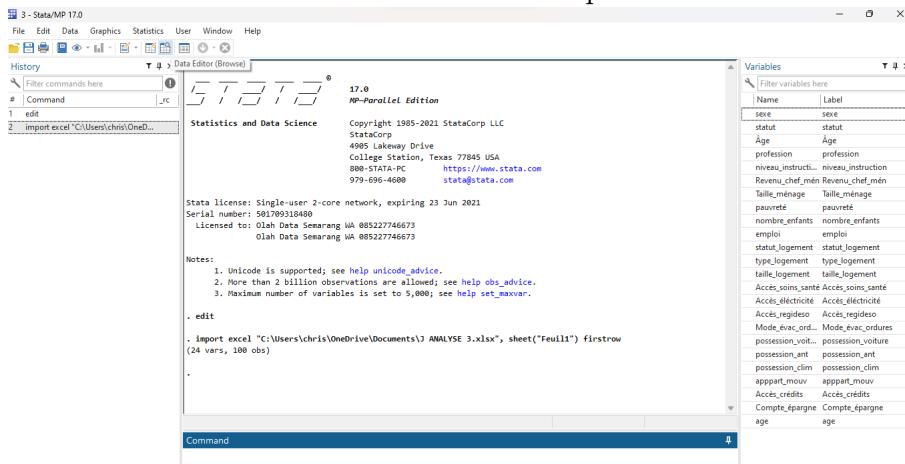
3 - Stata/MP 17.0

File Edit Data Graphics Statistics User Window Help

Data Editor (Browse)

History
Filter commands here
# Command _rc
1 edit
2 import excel "C:\Users\chris\OneD...

17.0
MP—Parallel Edition

Statistics and Data Science Copyright 1985-2021 StataCorp LLC
StataCorp
4905 Lakeway Drive
College Station, Texas 77845 USA
800-STATA-PC https://www.stata.com
979-696-4600 stata@stata.com

Stata license: Single-user 2-core network, expiring 23 Jun 2021
Serial number: 501709318480
Licensed to: Olah Data Semarang WA 085227746673
Olah Data Semarang WA 085227746673

Notes:
1. Unicode is supported; see help unicode_advice.
2. More than 2 billion observations are allowed; see help obs_advice.
3. Maximum number of variables is set to 5,000; see help set_maxvar.

. edit

. import excel "C:\Users\chris\OneDrive\Documents\J ANALYSE 3.xlsx", sheet("Feuil1") firstrow
(24 vars, 100 obs)

.

Command

Variables
Filter variables here

| Name | Label |
|---|---|
| sexe | sexe |
| statut | statut |
| Âge | Âge |
| profession | profession |
| niveau_instructi... | niveau_instruction |
| Revenu_chef_mén | Revenu_chef_mén |
| Taille_ménage | Taille_ménage |
| pauvreté | pauvreté |
| nombre_enfants | nombre_enfants |
| emploi | emploi |
| statut_logement | statut_logement |
| type_logement | type_logement |
| taille_logement | taille_logement |
| Accès_soins_santé | Accès_soins_santé |
| Accès_éléctricité | Accès_éléctricité |
| Accès_regideso | Accès_regideso |
| Mode_évac_ord... | Mode_évac_ordures |
| possession_voit... | possession_voiture |
| possession_ant | possession_ant |
| possession_clim | possession_clim |
| apppart_mouv | apppart_mouv |
| Accès_crédits | Accès_crédits |
| Compte_épargne | Compte_épargne |
| age | age |